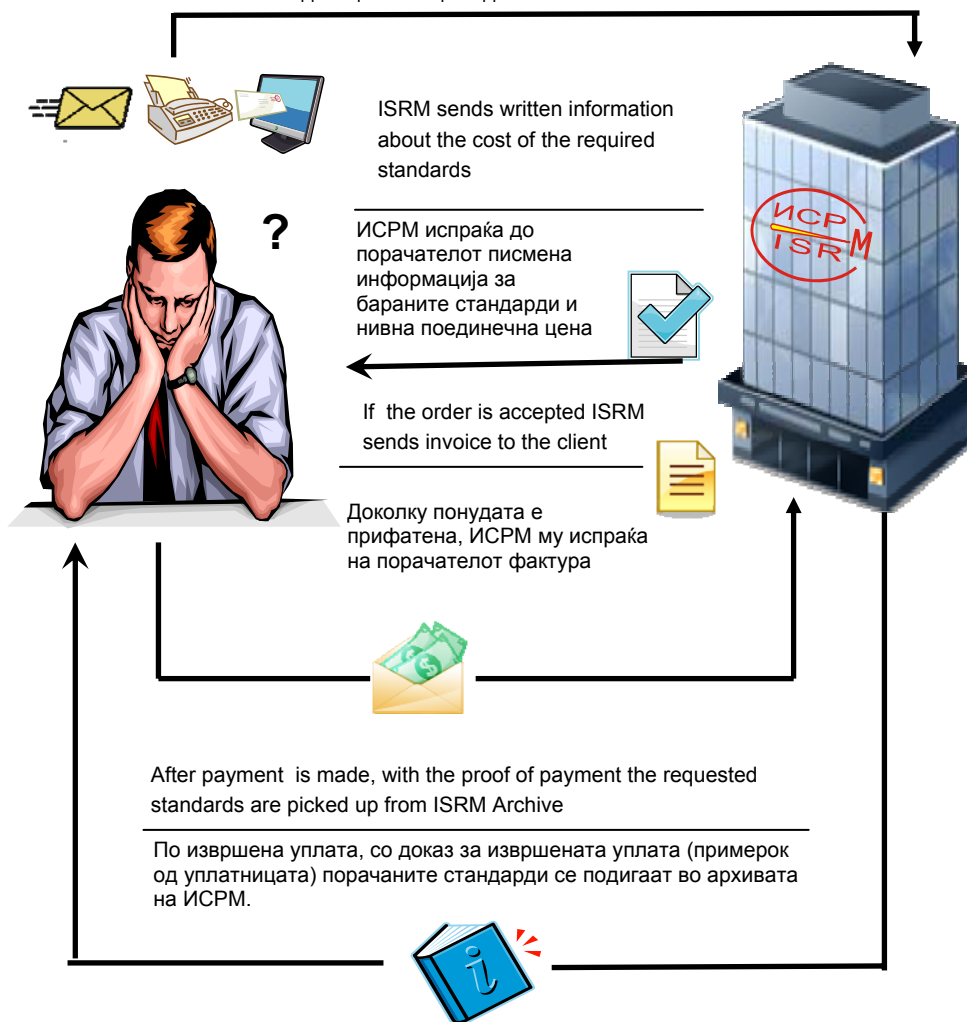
ISRM sends written information about the cost of the required standards

ИСРМ испраќа до порачателот писмена информација за бараните стандарди и нивна поединечна цена

?

ИСРМ
ISRM

If the order is accepted ISRM sends invoice to the client

Доколку понудата е прифатена, ИСРМ му испраќа на порачателот фактура

After payment is made, with the proof of payment the requested standards are picked up from ISRM Archive

По извршена уплата, со доказ за извршената уплата (примерок од уплатницата) порачаните стандарди се подигаат во архивата на ИСРМ.

i